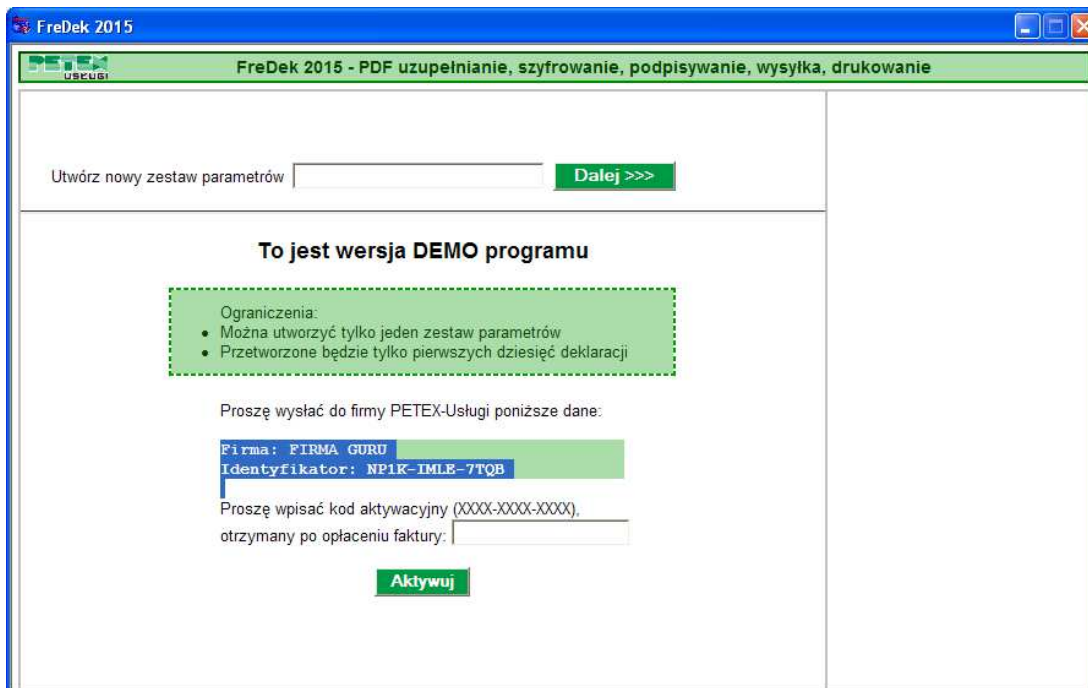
FreDek 2015

PETEX USŁUGI

FreDek 2015 - PDF uzupełnianie, szyfrowanie, podpisywanie, wysyłka, drukowanie

Utwórz nowy zestaw parametrów

Dalej >>>

To jest wersja DEMO programu

Ograniczenia:
- Można utworzyć tylko jeden zestaw parametrów
- Przetworzone będzie tylko pierwszych dziesięć deklaracji

Proszę wysłać do firmy PETEX-Usługi poniższe dane:

Firma: FIRMA GURU
Identyfikator: NP1K-IMLE-7TQB

Proszę wpisać kod aktywacyjny (XXXX-XXXX-XXXX), otrzymany po opłaceniu faktury:

Aktywuj